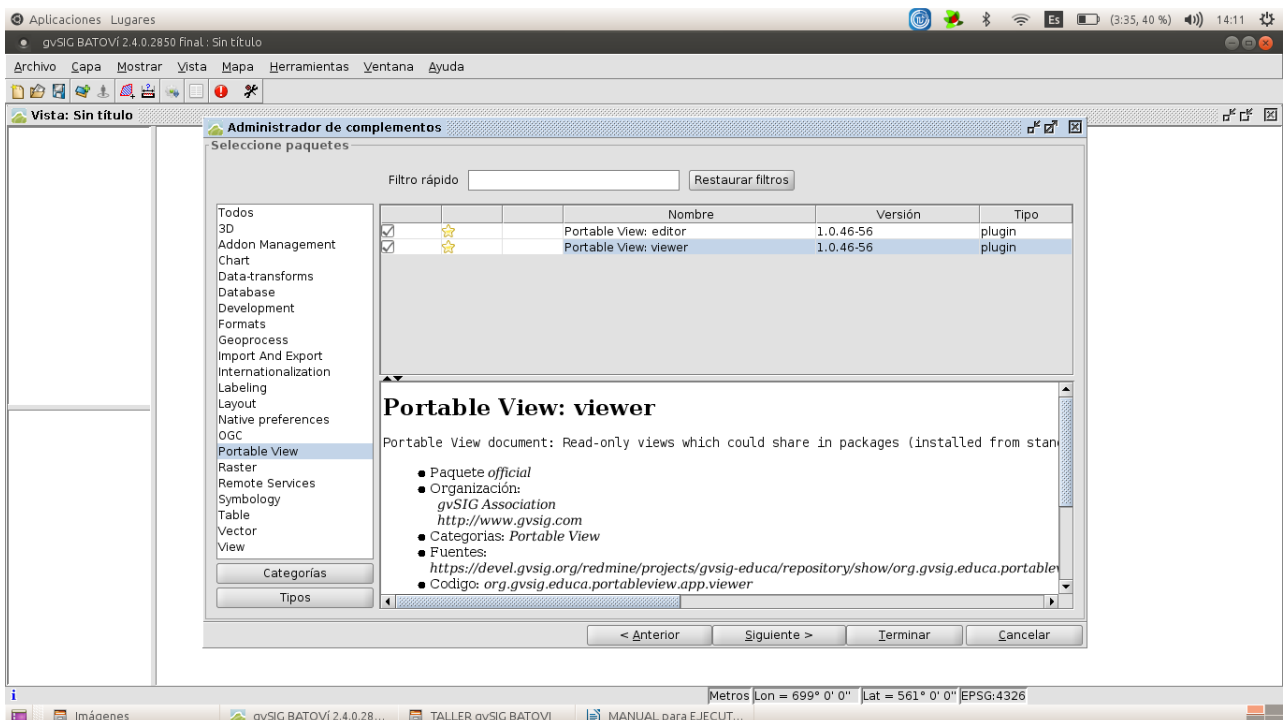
Aplicaciones Lugares

Es (3:35, 40 %) 14:11

gvSIG BATOVÍ 2.4.0.2850 final : Sin título

Archivo Capa Mostrar Vista Mapa Herramientas Ventana Ayuda

Vista: Sin título

Administrador de complementos

Seleccione paquetes

Filtro rápido Restaurar filtros

Todos
3D
Addon Management
Chart
Data-transforms
Database
Development
Formats
Geoprocess
Import And Export
Internationalization
Labeling
Layout
Native preferences
OGC
Portable View
Raster
Remote Services
Symbology
Table
Vector
View

Categorías
Tipos

| | | | Nombre | Versión | Tipo |
|---|---|---|---|---|---|
| | | | Portable View: editor | 1.0.46-56 | plugin |
| | | | Portable View: viewer | 1.0.46-56 | plugin |

Portable View: viewer

Portable View document: Read-only views which could share in packages (installed from stan

- Paquete official
- Organización:
  gvSIG Association
  http://www.gvsig.com
- Categorias: Portable View
- Fuentes:
  https://devel.gvsig.org/redmine/projects/gvsig-educa/repository/show/org.gvsig.educa.portablev
- Codigo: org.gvsig.educa.portableview.app.viewer

< Anterior Siguiente > Terminar Cancelar

Metros Lon = 699° 0' 0'' Lat = 561° 0' 0'' EPSG:4326

Imágenes gvSIG BATOVÍ 2.4.0.28... TALLER gvSIG BATOVI MANUAL para EJECUT...